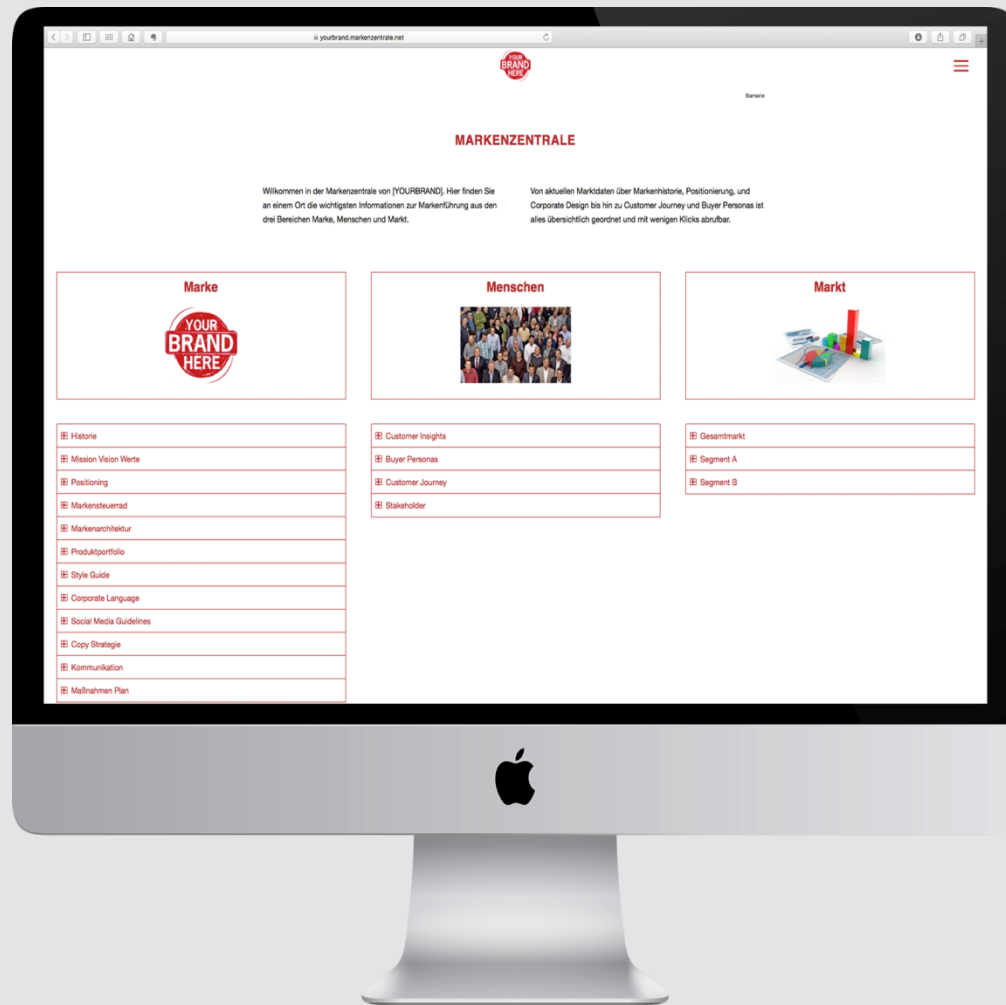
yourbrand.markenzentrale.net

YOUR BRAND HERE

Startseite

MARKENZENTRALE

Willkommen in der Markenzentrale von [YOURBRAND]. Hier finden Sie an einem Ort die wichtigsten Informationen zur Markenführung aus den drei Bereichen Marke, Menschen und Markt.

Von aktuellen Marktdaten über Markenhistorie, Positionierung, und Corporate Design bis hin zu Customer Journey und Buyer Personas ist alles übersichtlich geordnet und mit wenigen Klicks abrufbar.

Marke

YOUR BRAND HERE

Menschen

Markt

⊞ Historie
⊞ Mission Vision Werte
⊞ Positioning
⊞ Markensteuerrad
⊞ Markenarchitektur
⊞ Produktportfolio
⊞ Style Guide
⊞ Corporate Language
⊞ Social Media Guidelines
⊞ Copy Strategie
⊞ Kommunikation
⊞ Maßnahmen Plan

⊞ Customer Insights
⊞ Buyer Personas
⊞ Customer Journey
⊞ Stakeholder

⊞ Gesamtmarkt
⊞ Segment A
⊞ Segment B